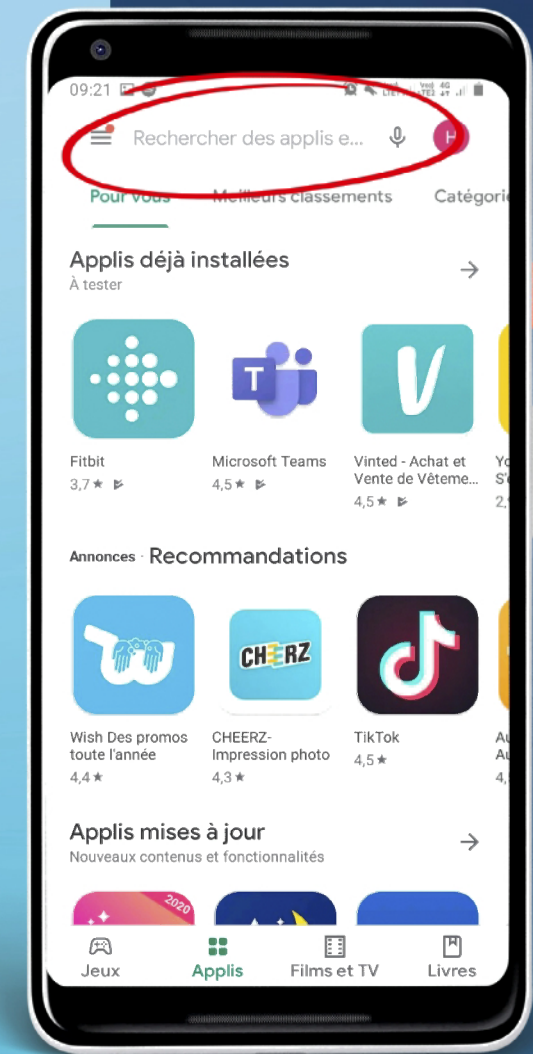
09:21

Rechercher des applis e...

H

Pour vous Meilleurs classements Catégori

Applis déjà installées
À tester

Fitbit
3,7 ★

Microsoft Teams
4,5 ★

Vinted - Achat et Vente de Vêtem...
4,5 ★

Annonces · Recommandations

Wish Des promos toute l'année
4,4 ★

CHEERZ

CHEERZ- Impression photo
4,3 ★

TikTok
4,5 ★

Applis mises à jour
Nouveaux contenus et fonctionnalités

2020

Jeux Applis Films et TV Livres